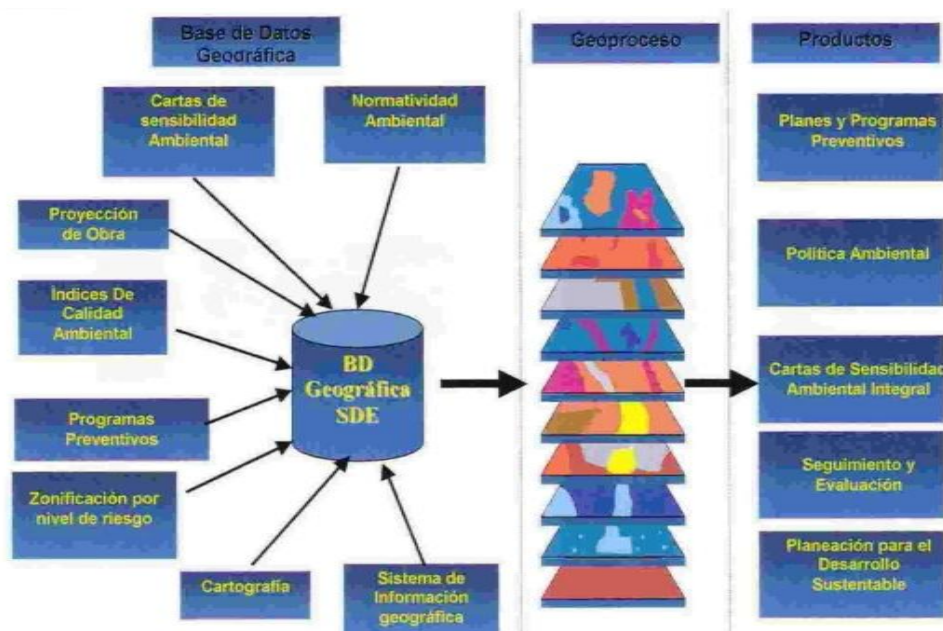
Base de Datos Geográfica

Cartas de sensibilidad Ambiental

Normatividad Ambiental

Proyección de Obra

Indices De Calidad Ambiental

Programas Preventivos

Zonificación por nivel de riesgo

Cartografía

Sistema de Información geográfica

BD Geográfica SDE

Geoproceso

Productos

Planes y Programas Preventivos

Política Ambiental

Cartas de Sensibilidad Ambiental Integral

Seguimiento y Evaluación

Planeación para el Desarrollo Sustentable